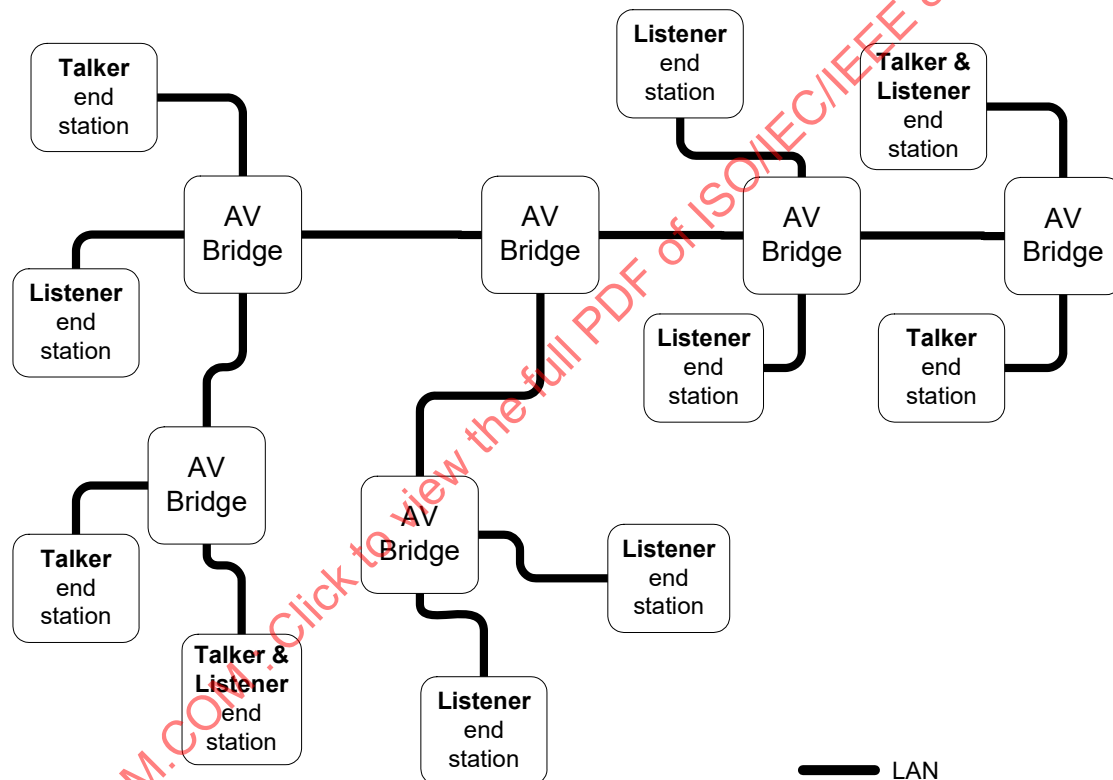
**Talker** end station

**Listener** end station

**Listener** end station

**Talker & Listener** end station

AV Bridge

AV Bridge

AV Bridge

AV Bridge

**Listener** end station

**Listener** end station

**Talker** end station

AV Bridge

AV Bridge

**Talker** end station

**Listener** end station

**Talker & Listener** end station

**Listener** end station

LAN

M.COM. Click to view the full PDF of ISO/IEC/IEEE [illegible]